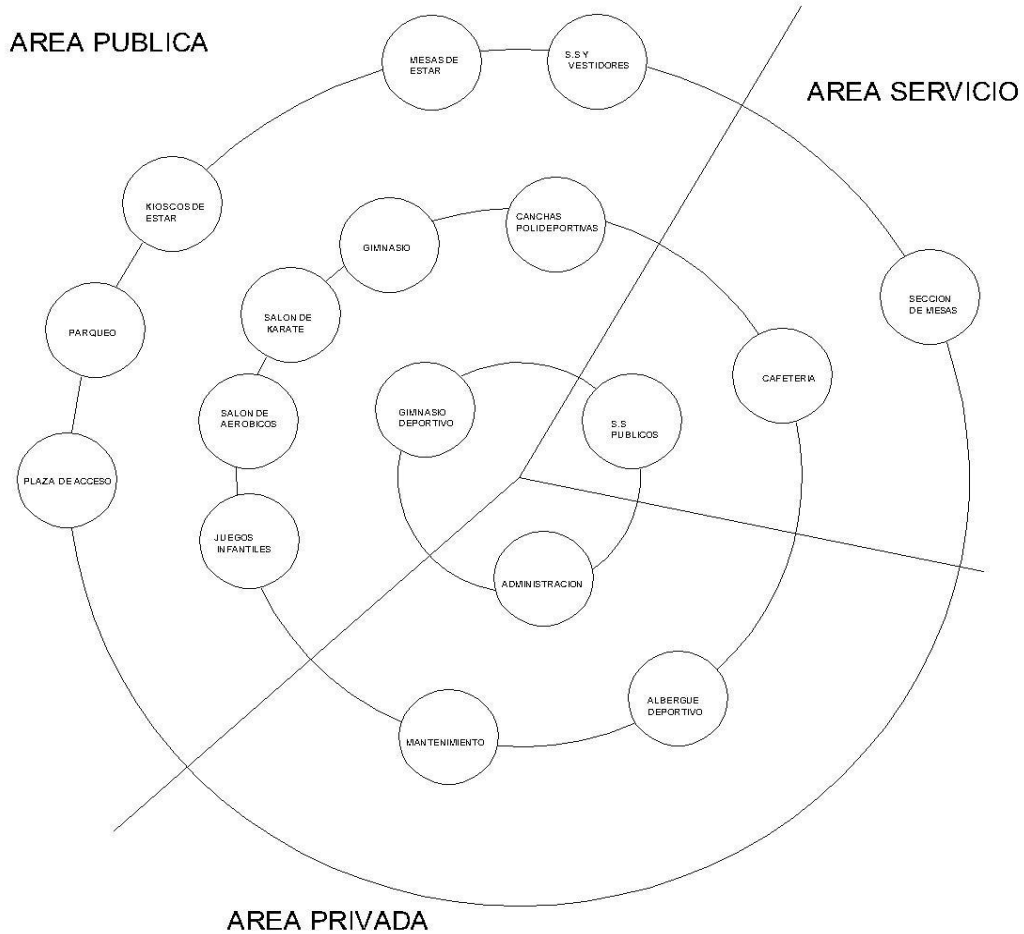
AREA PUBLICA

MESAS DE ESTAR

S.S Y VESTIDORES

AREA SERVICIO

KIOSCOS DE ESTAR

GIMNASIO

CANCHAS POLIDEPORTIVAS

SECCION DE MESAS

PARQUEO

SALON DE KARATE

CAFETERIA

SALON DE AEROBICOS

GIMNASIO DEPORTIVO

S.S PUBLICOS

PLAZA DE ACCESO

JUEGOS INFANTILES

ADMINISTRACION

ALBERGUE DEPORTIVO

MANTENIMIENTO

AREA PRIVADA